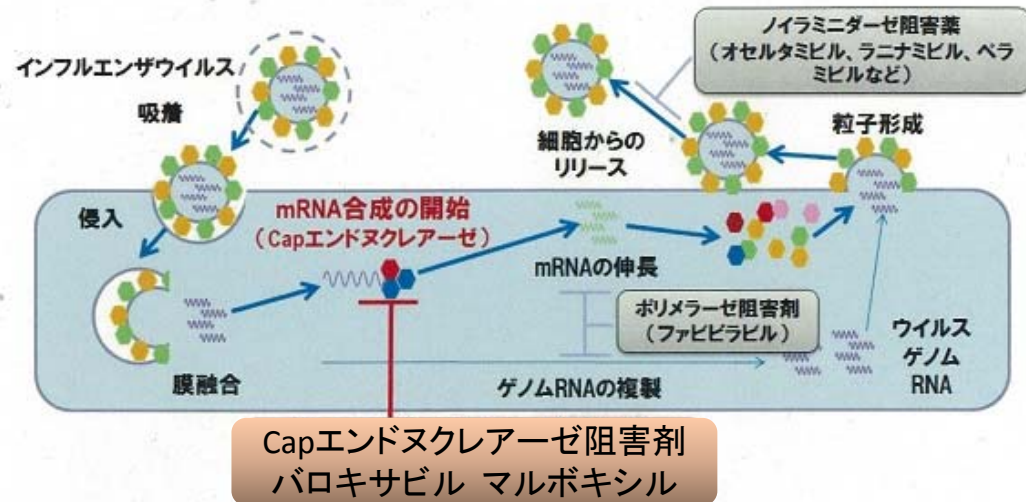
インフルエンザウイルス

吸着

侵入

膜融合

mRNA合成の開始
（Capエンドヌクレアーゼ）

mRNAの伸長

ゲノムRNAの複製

細胞からのリリース

粒子形成

ノイラミニダーゼ阻害薬
（オセルタミビル、ラニナミビル、ペラミビルなど）

ポリメラーゼ阻害剤
（ファビピラビル）

ウイルス
ゲノム
RNA

Capエンドヌクレアーゼ阻害剤
バロキサビル マルボキシル